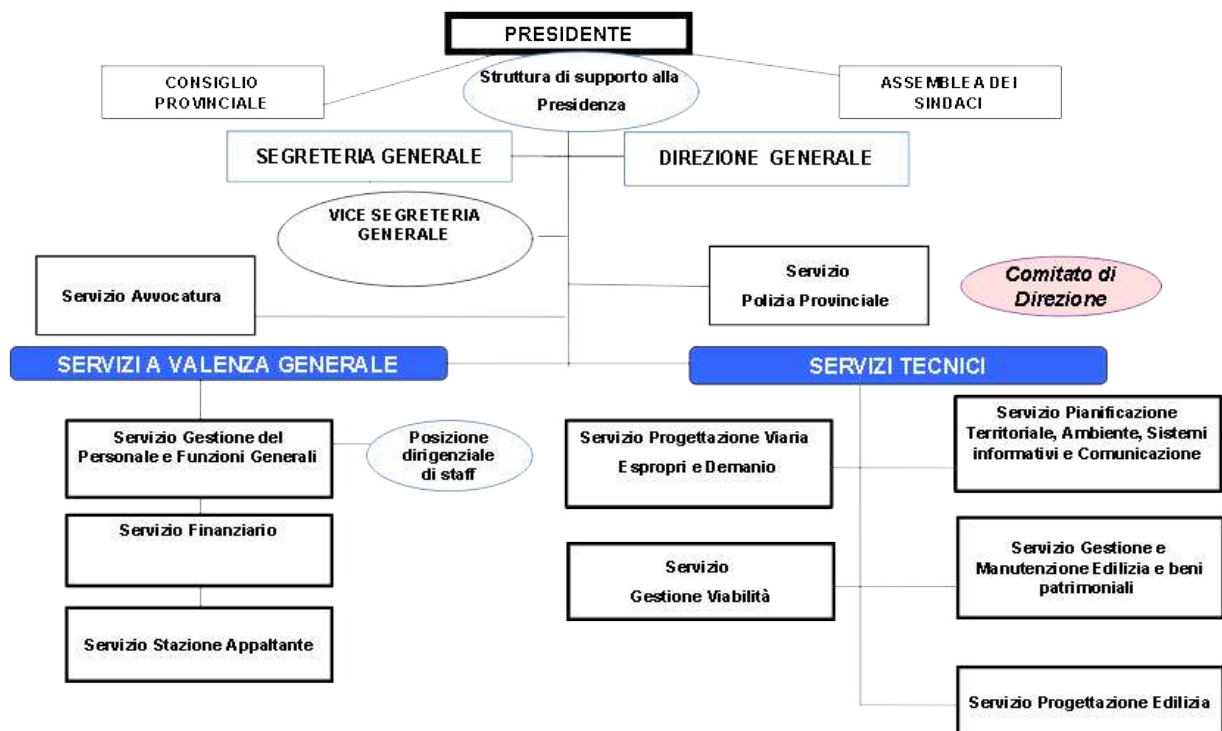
PRESIDENTE

CONSIGLIO PROVINCIALE

Struttura di supporto alla Presidenza

ASSEMBLEA DEI SINDACI

SEGRETERIA GENERALE

DIREZIONE GENERALE

VICE SEGRETERIA GENERALE

Servizio Avvocatura

Servizio Polizia Provinciale

Comitato di Direzione

SERVIZI A VALENZA GENERALE

SERVIZI TECNICI

Servizio Gestione del Personale e Funzioni Generali

Posizione dirigenziale di staff

Servizio Finanziario

Servizio Stazione Appaltante

Servizio Progettazione Viaria Espropri e Demanio

Servizio Gestione Viabilità

Servizio Pianificazione Territoriale, Ambiente, Sistemi informativi e Comunicazione

Servizio Gestione e Manutenzione Edilizia e beni patrimoniali

Servizio Progettazione Edilizia